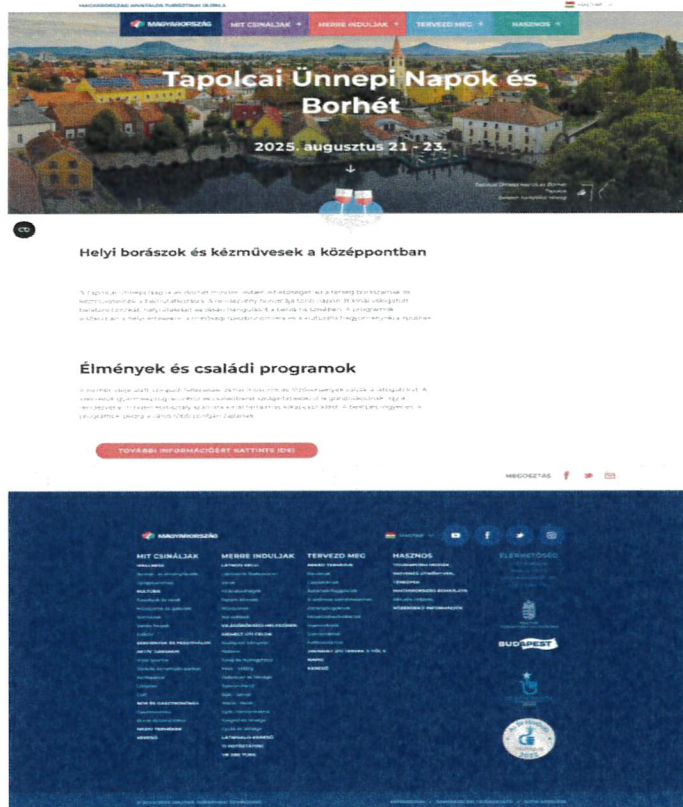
MAGYARORSZÁG HIVATALOS TURISZTIKAI OLDALA

MAGYARORSZÁG MIT CSINÁLJAK + MERRE INDULJAK + TERVEZD MEG + HASZNOS

Tapolcai Ünnepi Napok és Borhét

2025. augusztus 21 - 23.

Helyi borászok és kézművesek a középpontban

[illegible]

Élmények és családi programok

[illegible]

TOVÁBBI INFORMÁCIÓÉRT KATTINTS IDE!

MEGOSZTÁS

MAGYARORSZÁG

MIT CSINÁLJAK

MERRE INDULJAK

TERVEZD MEG

HASZNOS

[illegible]

BUDAPEST

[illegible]